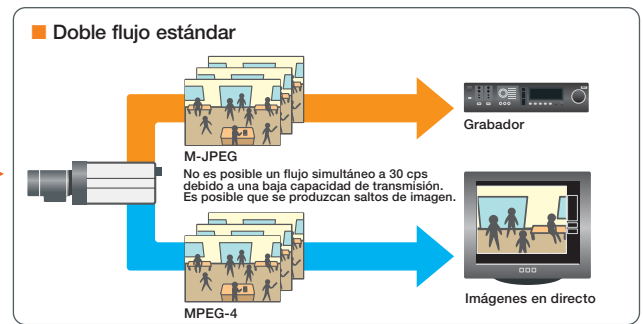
Doble flujo estándar

M-JPEG

No es posible un flujo simultáneo a 30 cps debido a una baja capacidad de transmisión. Es posible que se produzcan saltos de imagen.

Grabador

MPEG-4

Imágenes en directo